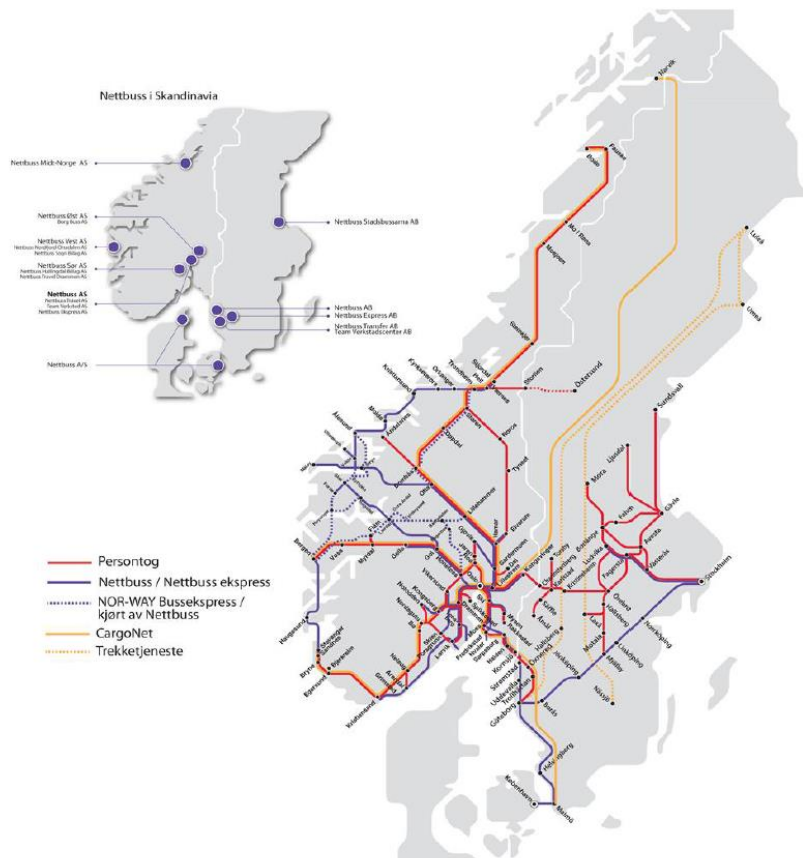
Nettbuss i Skandinavia

Nettbuss Midt-Norge AS

Nettbuss Øst AS
Borg Buss AS

Nettbuss Vest AS
Nettbuss Nordfjord Ørsta Bilsrute AS
Nettbuss Sogn Billag AS

Nettbuss Sør AS
Nettbuss Hallingdal Billag AS
Nettbuss Travel Drammen AS

Nettbuss AS
Nettbuss Travel AS
Team Verksted AS
Nettbuss Skagerak AS

Nettbuss Stadsbussarna AB

Nettbuss AB
Nettbuss Express AB

Nettbuss Transfer AB
Team Verkstadscenter AB

Nettbuss A/S

Narvik
Fauske
Bodø
Mo i Rana
Mosjøen
Luleå
Umeå
Steinkjer
Trondheim
Storlien
Östersund
Kristiansund
Molde
Ålesund
Oppdal
Røros
Tynset
Sundsvall
Mora
Ljusdal
Falun
Gävle
Lillehammer
Hamar
Elverum
Kongsvinger
Bergen
Voss
Myrdal
Flåm
Gol
Oslo
Drammen
Kongsberg
Notodden
Skien
Larvik
Halden
Karlstad
Örebro
Västerås
Uppsala
Stockholm
Haugesund
Stavanger
Egersund
Bryne
Kristiansand
Arendal
Göteborg
Borås
Jönköping
Norrköping
Linköping
Nässjö
Helsingborg
København
Malmö

Persontog
Nettbuss / Nettbuss ekspress
NOR-WAY Bussekspress / kjørt av Nettbuss
CargoNet
Trekketjeneste